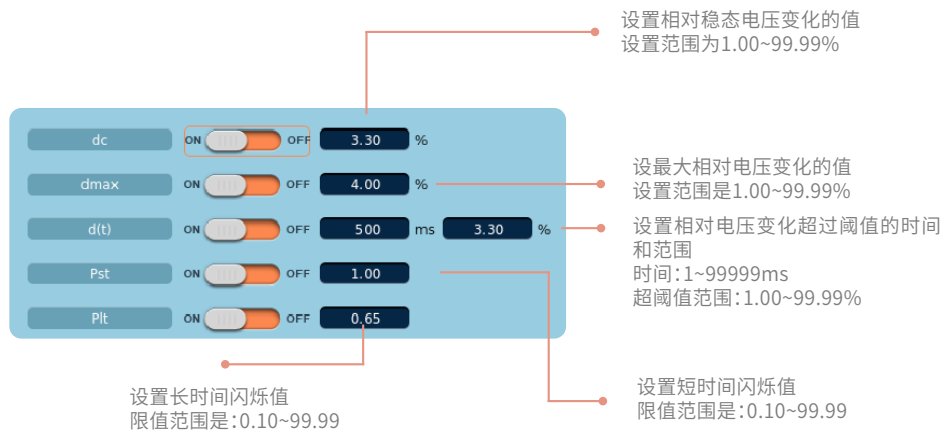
设置相对稳态电压变化的值
设置范围为1.00~99.99%

dc ON OFF 3.30 %

设置最大相对电压变化的值
设置范围是1.00~99.99%

dmax ON OFF 4.00 %

设置相对电压变化超过阈值的时间和范围
时间：1~99999ms
超阈值范围：1.00~99.99%

d(t) ON OFF 500 ms 3.30 %

Pst ON OFF 1.00

Plt ON OFF 0.65

设置长时间闪烁值
限值范围是：0.10~99.99

设置短时间闪烁值
限值范围是：0.10~99.99